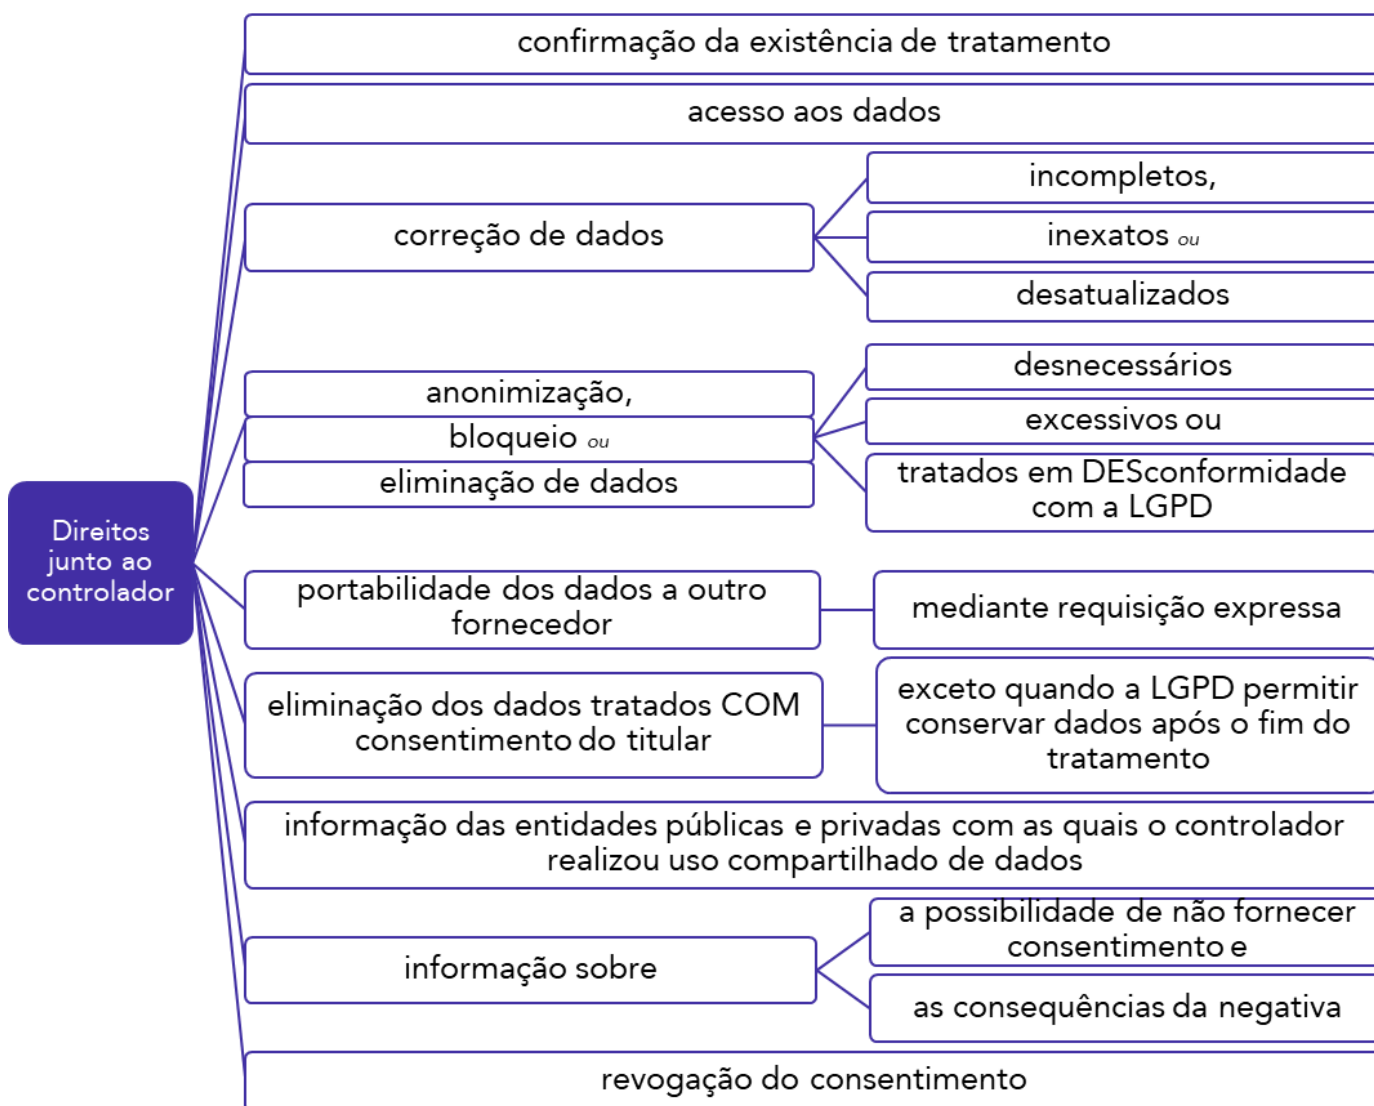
Direitos junto ao controlador

confirmação da existência de tratamento

acesso aos dados

correção de dados

incompletos,

inexatos ou

desatualizados

anonimização,

bloqueio ou

eliminação de dados

desnecessários

excessivos ou

tratados em DESconformidade com a LGPD

portabilidade dos dados a outro fornecedor

mediante requisição expressa

eliminação dos dados tratados COM consentimento do titular

exceto quando a LGPD permitir conservar dados após o fim do tratamento

informação das entidades públicas e privadas com as quais o controlador realizou uso compartilhado de dados

informação sobre

a possibilidade de não fornecer consentimento e

as consequências da negativa

revogação do consentimento